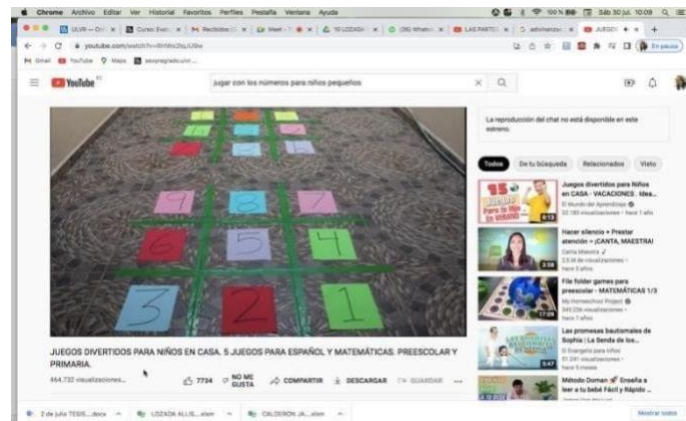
Chrome Archivo Editar Ver Historial Favoritos Perfiles Pestaña Ventana Ayuda

100% Sáb 30 jul. 10:09

youtube.com/watch?v=8hNls2bjJUbw

Gmail YouTube Maps

YouTube

jugar con los numeros para niños pequeños

La reproducción del chat no está disponible en este estreno.

Todos De tu búsqueda Relacionados Visto

9 8 7
6 5 4
3 2 1

JUEGOS DIVERTIDOS PARA NIÑOS EN CASA. 5 JUEGOS PARA ESPAÑOL Y MATEMÁTICAS. PREESCOLAR Y PRIMARIA.

464.732 visualizaciones...

7734 NO ME GUSTA COMPARTIR DESCARGAR GUARDAR ...

Juegos divertidos para Niños en CASA · VACACIONES . Idea...
El Mundo de Aprendizaje
32.180 visualizaciones • hace 1 año

Hacer silencio + Prestar atención = ¡CANTA, MAESTRA!
Canta Maestra
2,5 M de visualizaciones • hace 3 años

File folder games para preescolar - MATEMÁTICAS 1/3
My Homeschool Project
345.226 visualizaciones • hace 3 años

Las promesas bautismales de Sophia | La Senda de los...
El Evangelio para niños
51.281 visualizaciones • hace 5 meses

Método Doman Enseña a leer a tu bebé Fácil y Rápido ...

2 de julio TESIS....docx LOZADA ALLIS....xlsm CALDERON JA....xlsm Mostrar todos